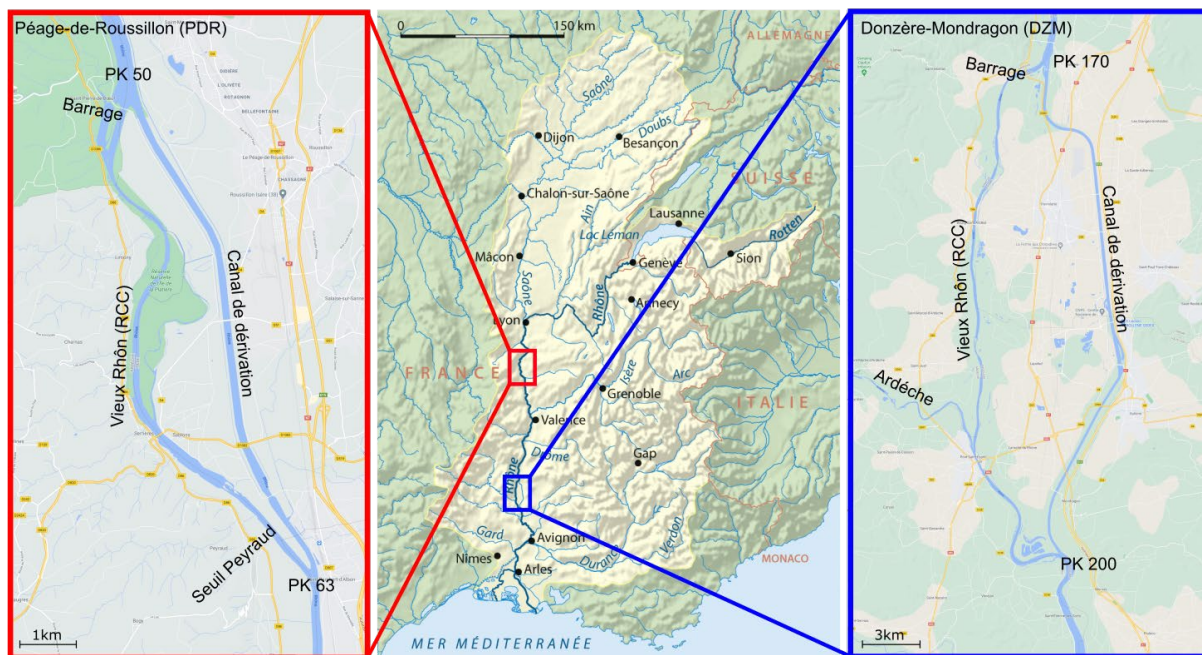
Péage-de-Roussillon (PDR)
PK 50
Barrage
Canal de dérivation
Vieux Rhôn (RCC)
Seuil Peyraud
PK 63
1km

0
150 km
ALLEMAGNE
Saône
Dijon
Doubs
Besançon
Chalon-sur-Saône
SUISSE
Ain
Lausanne
Lac Léman
Rotten
Mâcon
Genève
Sion
Saône
Rhône
Annecy
Lyon
FRANCE
Isère
Arc
Grenoble
ITALIE
Valence
Drôme
Gap
Rhône
Gard
Avignon
Durance
Verdon
Nîmes
Arles
MONACO
MER MÉDITERRANÉE

Donzère-Mondragon (DZM)
Barrage
PK 170
Canal de dérivation
Vieux Rhôn (RCC)
Ardèche
PK 200
3km